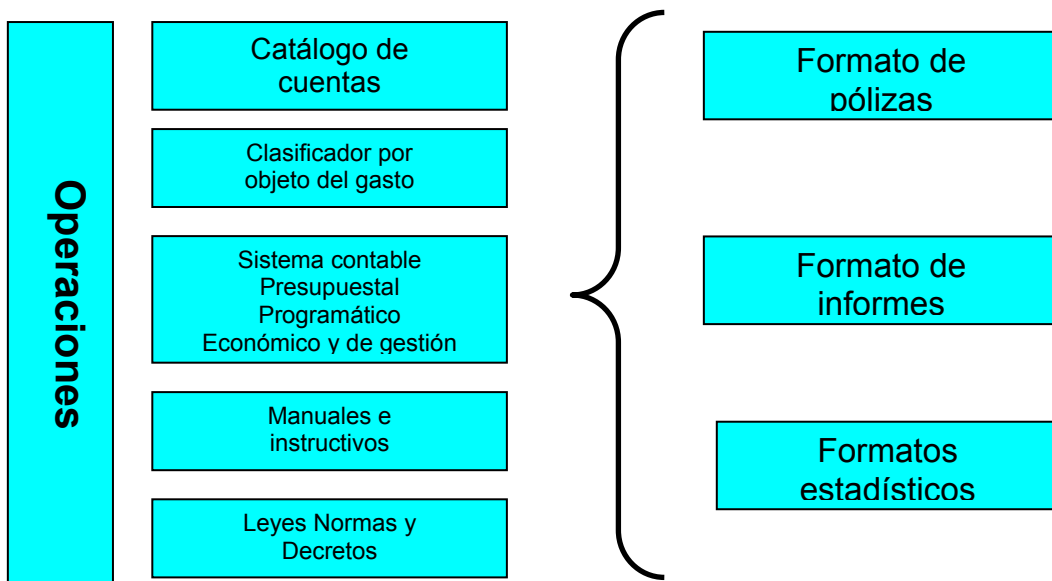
Operaciones

Catálogo de cuentas

Clasificador por objeto del gasto

Sistema contable
Presupuestal
Programático
Económico y de gestión

Manuales e instructivos

Leyes Normas y Decretos

Formato de pólizas

Formato de informes

Formatos estadísticos